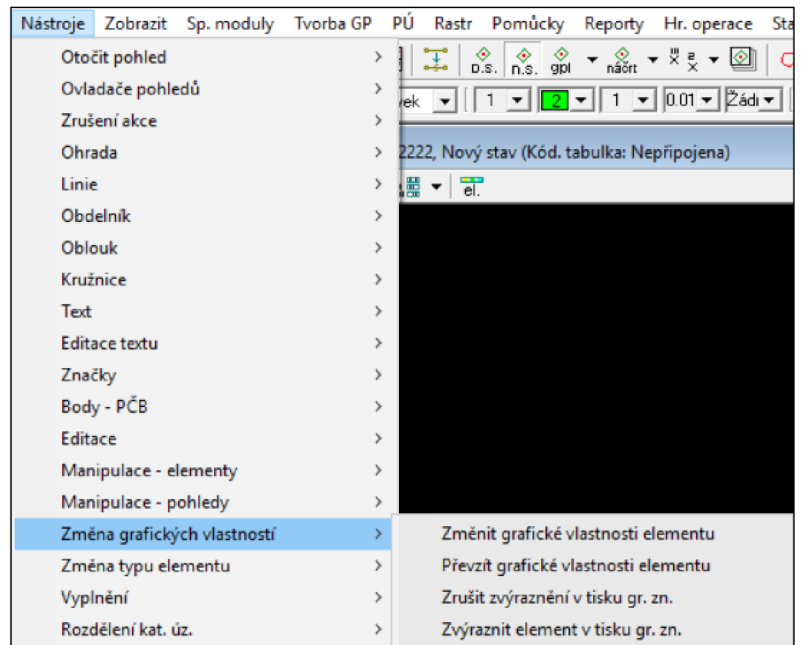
Nástroje Zobrazit Sp. moduly Tvorba GP PÚ Rastr Pomůcky Reporty Hr. operace Sta

Otočit pohled
Ovladače pohledů
Zrušení akce
Ohrada
Linie
Obdelník
Oblouk
Kružnice
Text
Editace textu
Značky
Body - PČB
Editace
Manipulace - elementy
Manipulace - pohledy
Změna grafických vlastností
Změna typu elementu
Vyplnění
Rozdělení kat. úz.

D.S. n.S. gpl náčrt

vek 1 2 1 0.01 Žádı

2222, Nový stav (Kód. tabulka: Nepřipojena)

el.

Změnit grafické vlastnosti elementu
Převzít grafické vlastnosti elementu
Zrušit zvýraznění v tisku gr. zn.
Zvýraznit element v tisku gr. zn.